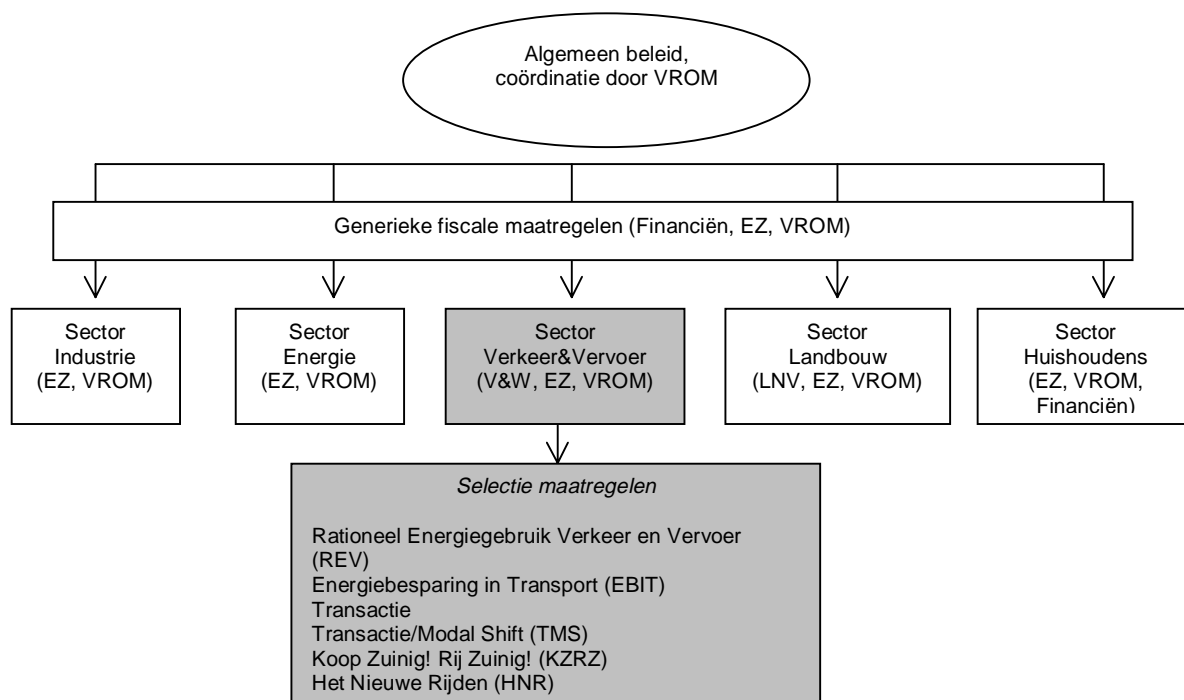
Algemeen beleid, coördinatie door VROM

Generieke fiscale maatregelen (Financiën, EZ, VROM)

Sector Industrie (EZ, VROM)

Sector Energie (EZ, VROM)

Sector Verkeer&Vervoer (V&W, EZ, VROM)

Sector Landbouw (LNV, EZ, VROM)

Sector Huishoudens (EZ, VROM, Financiën)

*Selectie maatregelen*

Rationeel Energiegebruik Verkeer en Vervoer (REV)
Energiebesparing in Transport (EBIT)
Transactie
Transactie/Modal Shift (TMS)
Koop Zuinig! Rij Zuinig! (KZRZ)
Het Nieuwe Rijden (HNR)